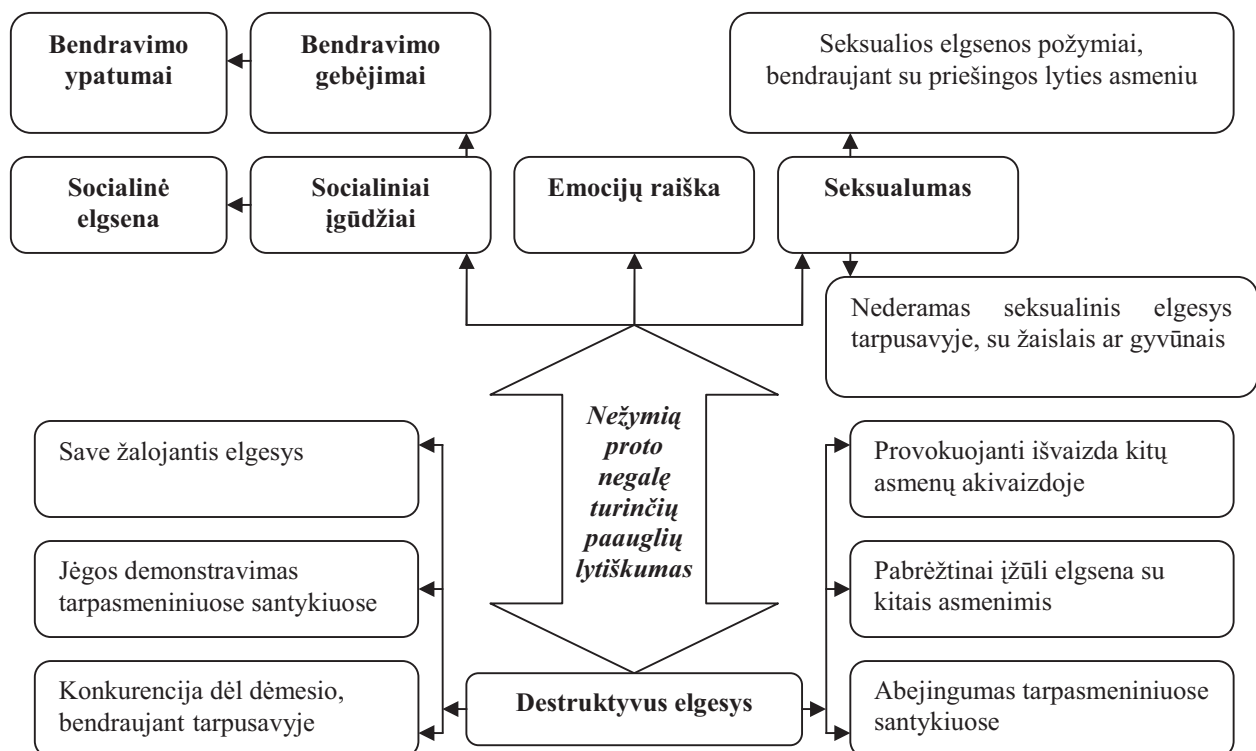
Bendravimo ypatumai

Bendravimo gebėjimai

Seksualios elgsenos požymiai, bendraujant su priešingos lyties asmeniu

Socialinė elgsena

Socialiniai įgūdžiai

Emocijų raiška

Seksualumas

Nederamas seksualinis elgesys tarpusavyje, su žaislais ar gyvūnais

Nežymią proto negalę turinčių paauglių lytiškumas

Save žalojantis elgesys

Jėgos demonstravimas tarpasmeniniuose santykiuose

Konkurencija dėl dėmesio, bendraujant tarpusavyje

Destruktyvus elgesys

Provokuojanti išvaizda kitų asmenų akivaizdoje

Pabrėžtinai įžūli elgsena su kitais asmenimis

Abejingumas tarpasmeniniuose santykiuose